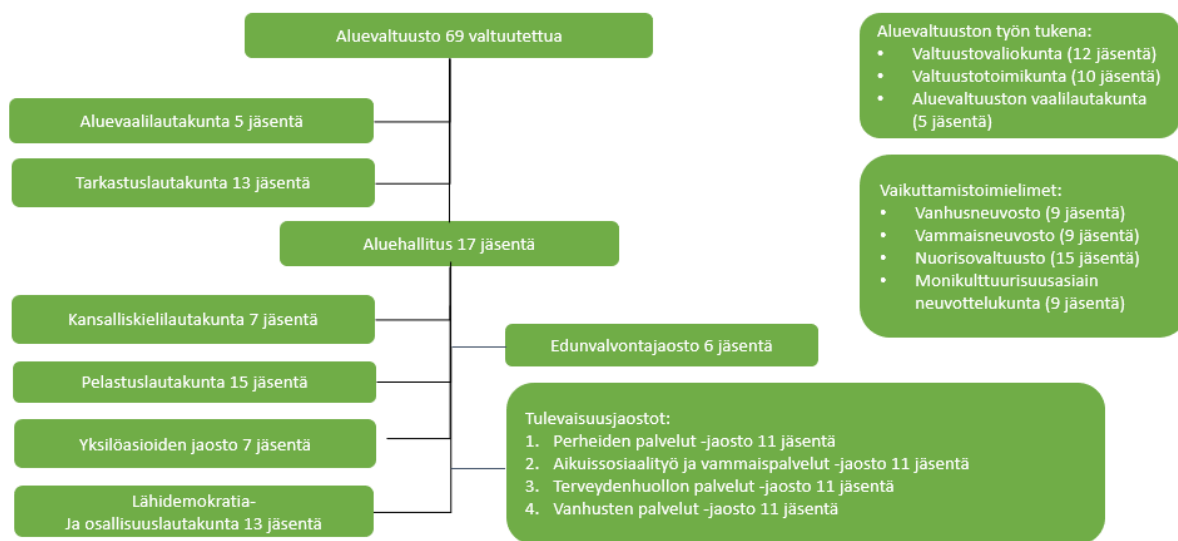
Aluevaltuusto 69 valtuutettua

Aluevaalilautakunta 5 jäsentä

Tarkastuslautakunta 13 jäsentä

Aluehallitus 17 jäsentä

Kansalliskielilautakunta 7 jäsentä

Pelastuslautakunta 15 jäsentä

Yksilöasioiden jaosto 7 jäsentä

Lähidemokratia-
Ja osallisuuslautakunta 13 jäsentä

Edunvalvontajaosto 6 jäsentä

Tulevaisuusjaostot:
1. Perheiden palvelut -jaosto 11 jäsentä
2. Aikuissosiaalityö ja vammaispalvelut -jaosto 11 jäsentä
3. Terveydenhuollon palvelut -jaosto 11 jäsentä
4. Vanhusten palvelut -jaosto 11 jäsentä

Aluevaltuuston työn tukena:
• Valtuustovaliokunta (12 jäsentä)
• Valtuustotoimikunta (10 jäsentä)
• Aluevaltuuston vaalilautakunta (5 jäsentä)

Vaikuttamistoimielimet:
• Vanhusneuvosto (9 jäsentä)
• Vammaisneuvosto (9 jäsentä)
• Nuorisovaltuusto (15 jäsentä)
• Monikulttuurisuusasiain neuvottelukunta (9 jäsentä)